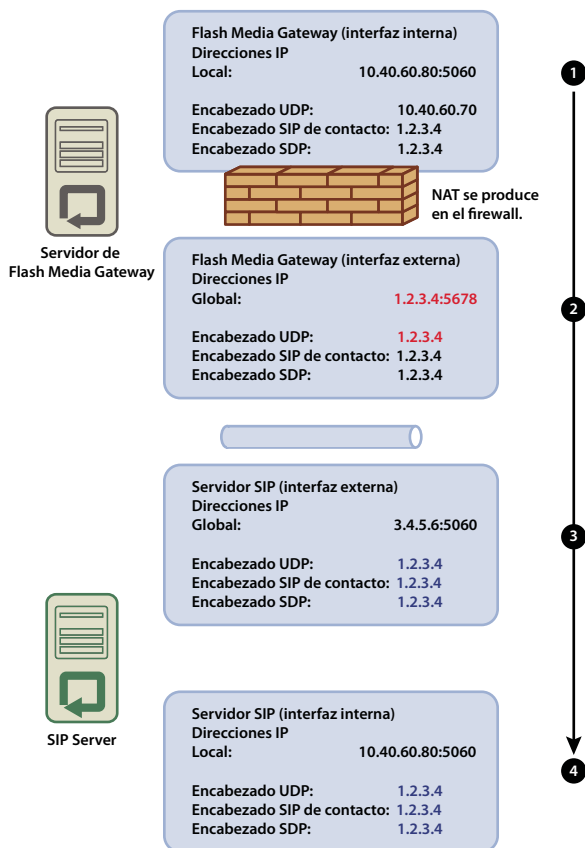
Flash Media Gateway (interfaz interna)
Direcciones IP
Local: 10.40.60.80:5060

Encabezado UDP: 10.40.60.70
Encabezado SIP de contacto: 1.2.3.4
Encabezado SDP: 1.2.3.4

1

NAT se produce en el firewall.

Servidor de Flash Media Gateway

Flash Media Gateway (interfaz externa)
Direcciones IP
Global: 1.2.3.4:5678

Encabezado UDP: 1.2.3.4
Encabezado SIP de contacto: 1.2.3.4
Encabezado SDP: 1.2.3.4

2

Servidor SIP (interfaz externa)
Direcciones IP
Global: 3.4.5.6:5060

Encabezado UDP: 1.2.3.4
Encabezado SIP de contacto: 1.2.3.4
Encabezado SDP: 1.2.3.4

3

SIP Server

Servidor SIP (interfaz interna)
Direcciones IP
Local: 10.40.60.80:5060

Encabezado UDP: 1.2.3.4
Encabezado SIP de contacto: 1.2.3.4
Encabezado SDP: 1.2.3.4

4